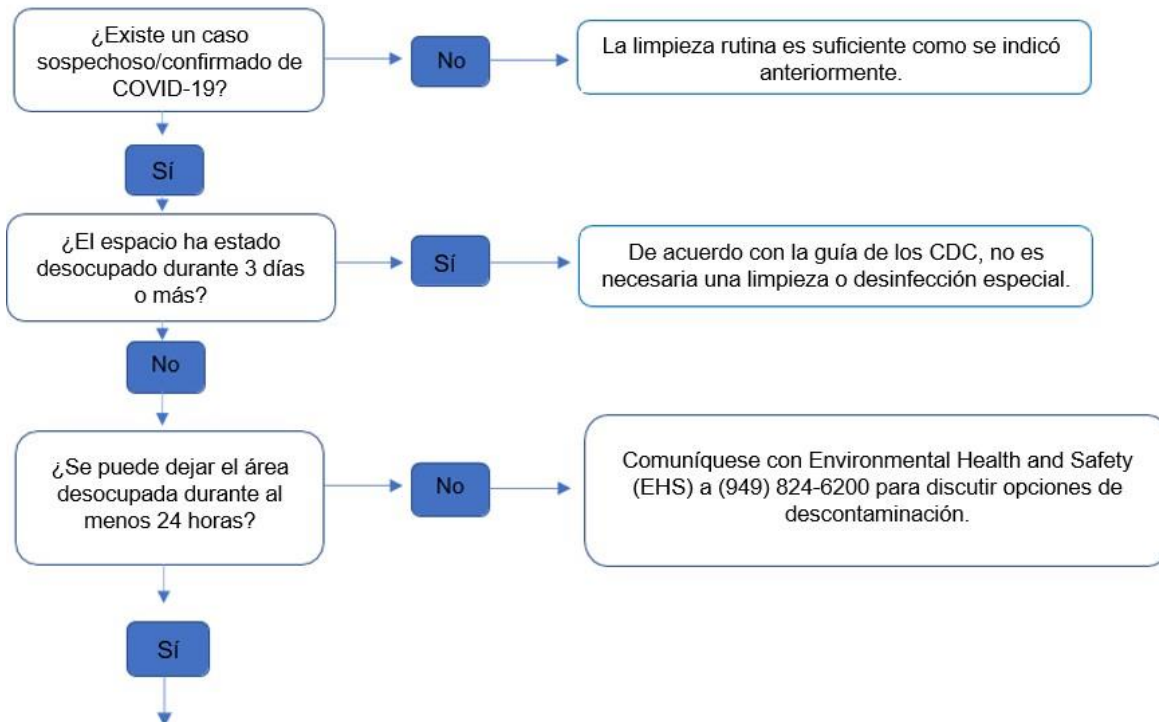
¿Existe un caso sospechoso/confirmado de COVID-19?

No

La limpieza rutina es suficiente como se indicó anteriormente.

Sí

¿El espacio ha estado desocupado durante 3 días o más?

Sí

De acuerdo con la guía de los CDC, no es necesaria una limpieza o desinfección especial.

No

¿Se puede dejar el área desocupada durante al menos 24 horas?

No

Comuníquese con Environmental Health and Safety (EHS) a (949) 824-6200 para discutir opciones de descontaminación.

Sí